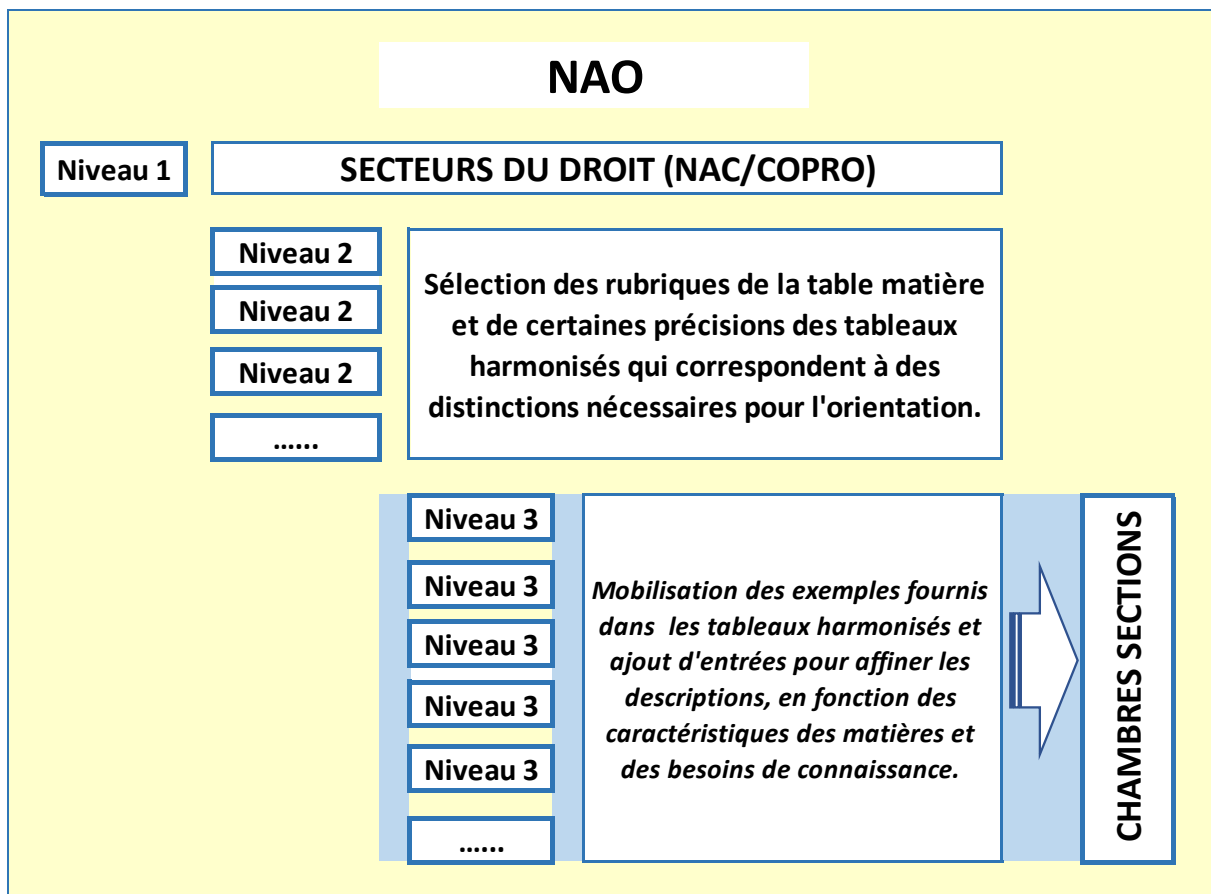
NAO

Niveau 1

SECTEURS DU DROIT (NAC/COPRO)

Niveau 2

Niveau 2

Niveau 2

……

Sélection des rubriques de la table matière et de certaines précisions des tableaux harmonisés qui correspondent à des distinctions nécessaires pour l'orientation.

Niveau 3

Niveau 3

Niveau 3

Niveau 3

Niveau 3

……

*Mobilisation des exemples fournis dans les tableaux harmonisés et ajout d'entrées pour affiner les descriptions, en fonction des caractéristiques des matières et des besoins de connaissance.*

CHAMBRES SECTIONS